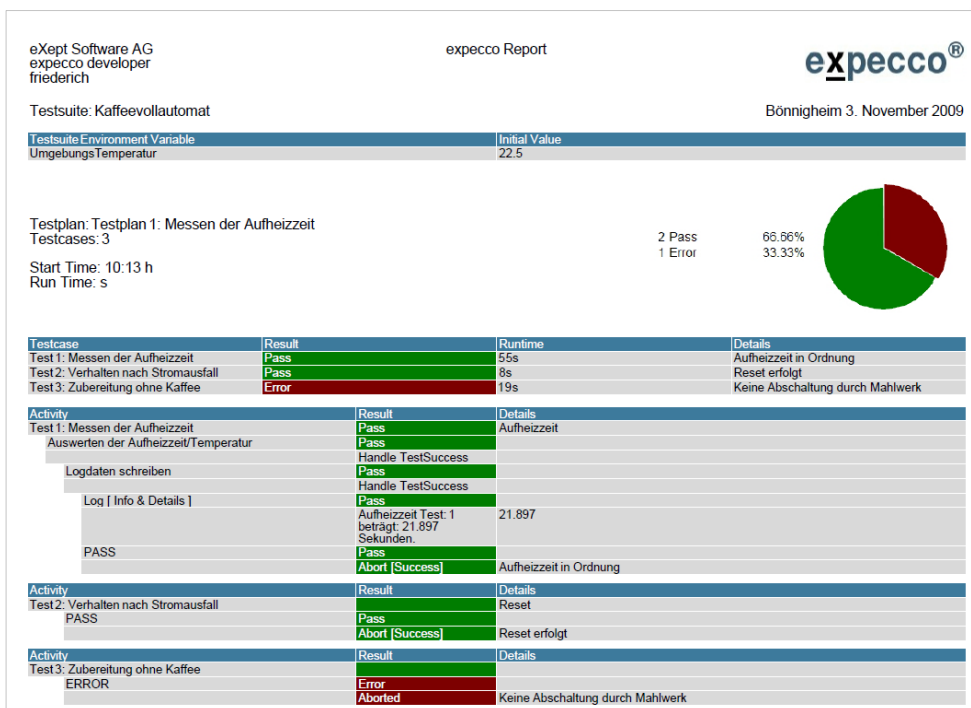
eXept Software AG
expecco developer
friederich

expecco Report

expecco®

Testsuite: Kaffeevollautomat

Bönnigheim 3. November 2009

| Testsuite Environment Variable | Initial Value |
|---|---|
| UmgebungsTemperatur | 22.5 |

Testplan: Testplan 1: Messen der Aufheizzeit
Testcases: 3

Start Time: 10:13 h
Run Time: s

2 Pass 66.66%
1 Error 33.33%

| Testcase | Result | Runtime | Details |
|---|---|---|---|
| Test 1: Messen der Aufheizzeit | Pass | 55s | Aufheizzeit in Ordnung |
| Test 2: Verhalten nach Stromausfall | Pass | 8s | Reset erfolgt |
| Test 3: Zubereitung ohne Kaffee | Error | 19s | Keine Abschaltung durch Mahlwerk |

| Activity | Result | Details |
|---|---|---|
| Test 1: Messen der Aufheizzeit | Pass | Aufheizzeit |
| Auswerten der Aufheizzeit/Temperatur | Pass | |
| | Handle TestSuccess | |
| Logdaten schreiben | Pass | |
| | Handle TestSuccess | |
| Log [ Info & Details ] | Pass | |
| | Aufheizzeit Test: 1 beträgt: 21.897 Sekunden. | 21.897 |
| PASS | Pass | |
| | Abort [Success] | Aufheizzeit in Ordnung |

| Activity | Result | Details |
|---|---|---|
| Test 2: Verhalten nach Stromausfall | | Reset |
| PASS | Pass | |
| | Abort [Success] | Reset erfolgt |

| Activity | Result | Details |
|---|---|---|
| Test 3: Zubereitung ohne Kaffee | | |
| ERROR | Error | |
| | Aborted | Keine Abschaltung durch Mahlwerk |